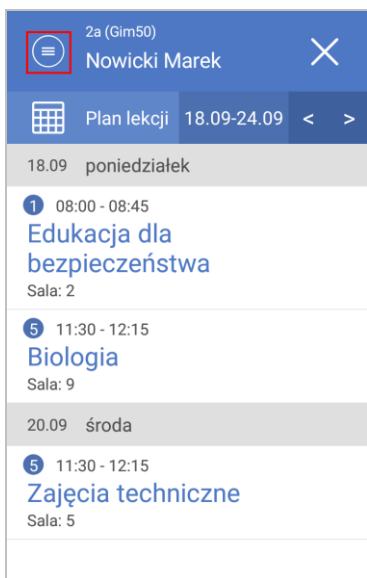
2a (Gim50)
Nowicki Marek

Plan lekcji 18.09-24.09 < >

18.09 poniedziałek

1 08:00 - 08:45
Edukacja dla bezpieczeństwa
Sala: 2

5 11:30 - 12:15
Biologia
Sala: 9

20.09 środa

5 11:30 - 12:15
Zajęcia techniczne
Sala: 5